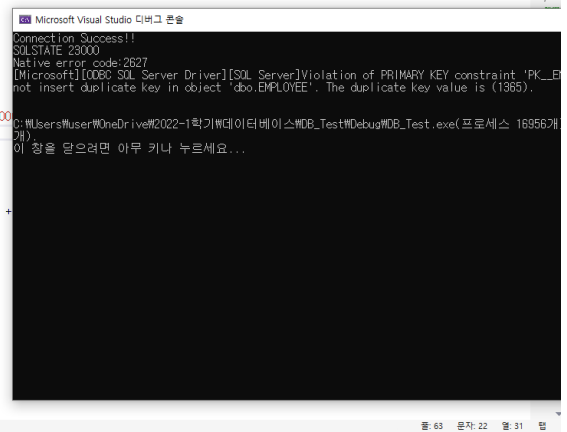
Microsoft Visual Studio 디버그 콘솔

Connection Success!!
SQLSTATE 23000
Native error code:2627
[Microsoft][ODBC SQL Server Driver][SQL Server]Violation of PRIMARY KEY constraint 'PK__EM
not insert duplicate key in object 'dbo.EMPLOYEE'. The duplicate key value is (1365).

C:₩Users₩user₩OneDrive₩2022-1학기₩데이터베이스₩DB_Test₩Debug₩DB_Test.exe(프로세스 16956개
개).
이 창을 닫으려면 아무 키나 누르세요...

줄: 63 문자: 22 열: 31 탭